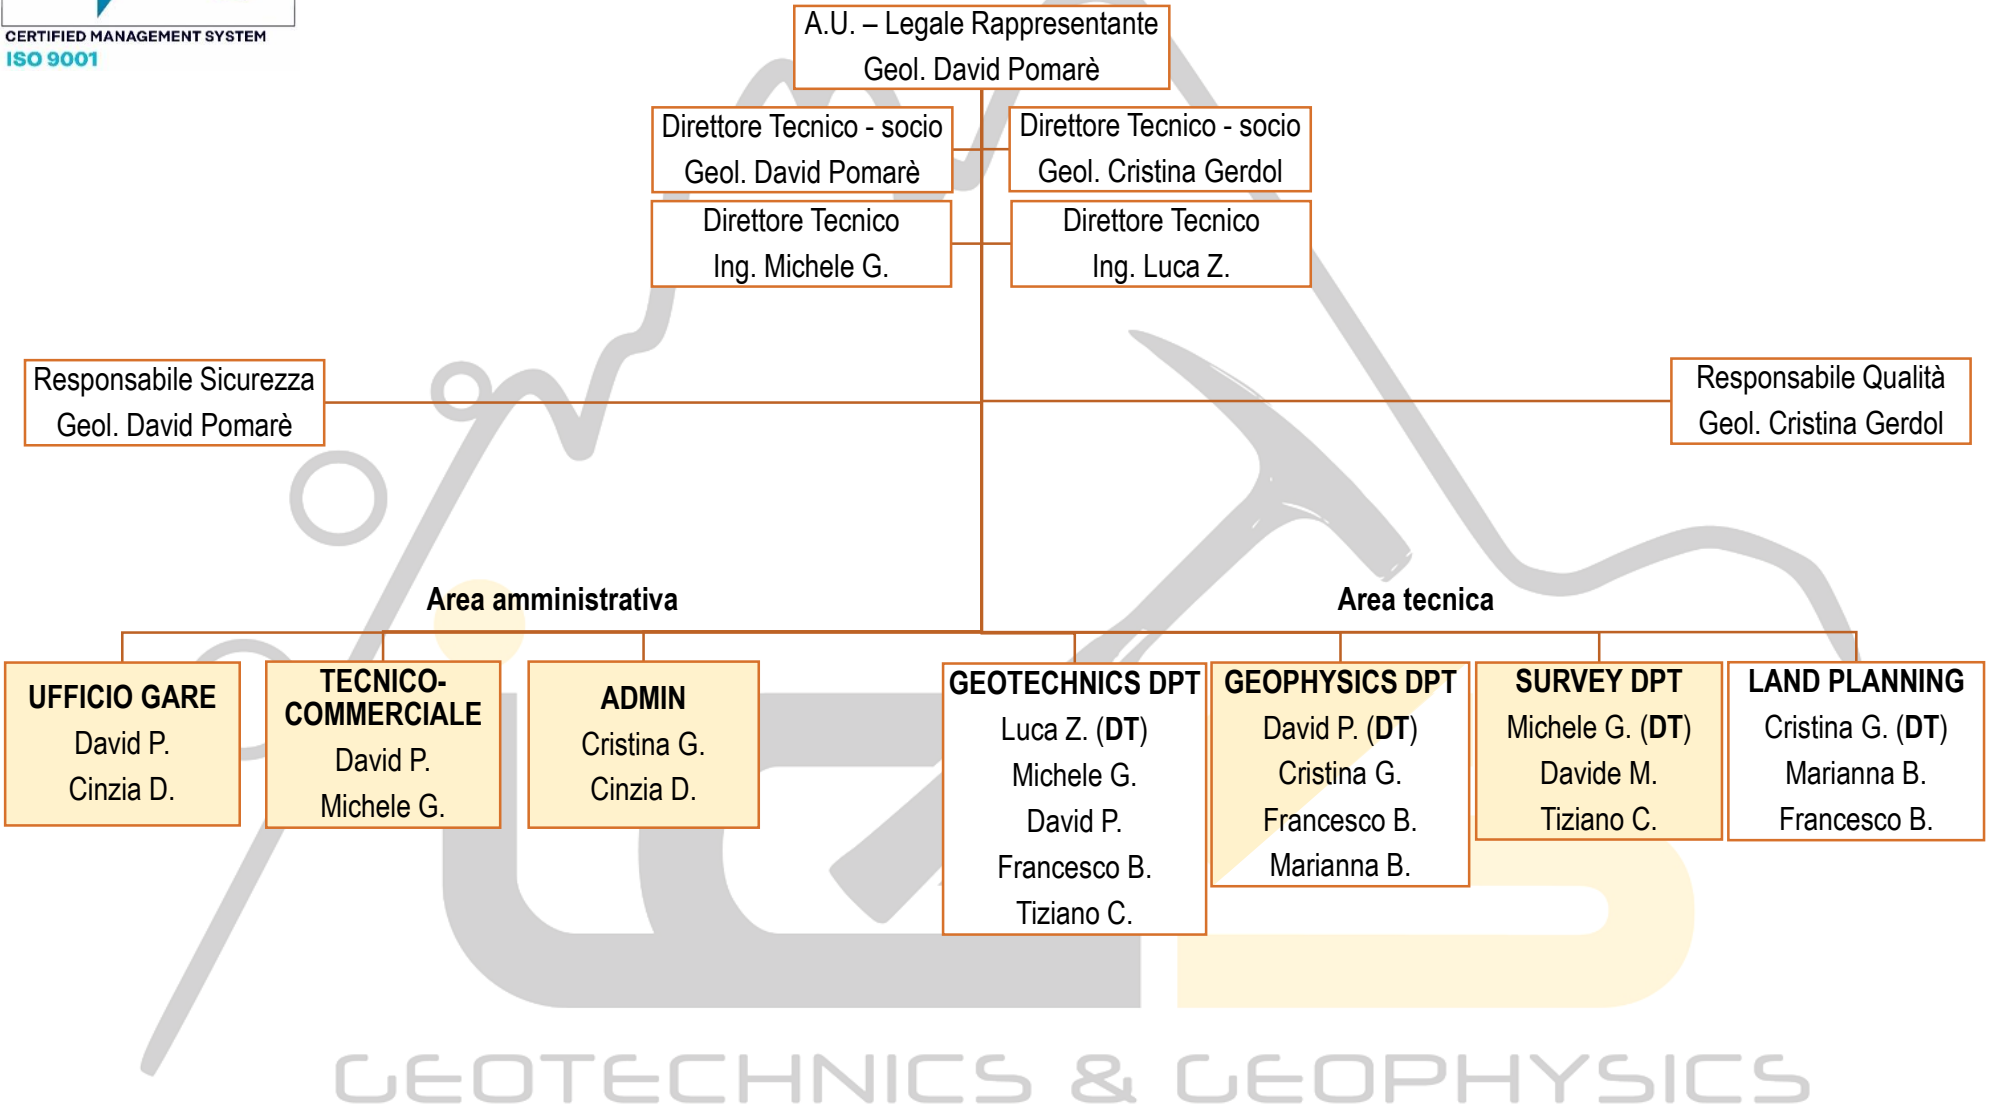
CERTIFIED MANAGEMENT SYSTEM
ISO 9001

A.U. – Legale Rappresentante
Geol. David Pomarè

Direttore Tecnico - socio
Geol. David Pomarè

Direttore Tecnico - socio
Geol. Cristina Gerdol

Direttore Tecnico
Ing. Michele G.

Direttore Tecnico
Ing. Luca Z.

Responsabile Sicurezza
Geol. David Pomarè

Responsabile Qualità
Geol. Cristina Gerdol

Area amministrativa

Area tecnica

UFFICIO GARE
David P.
Cinzia D.

TECNICO-COMMERCIALE
David P.
Michele G.

ADMIN
Cristina G.
Cinzia D.

GEOTECHNICS DPT
Luca Z. (**DT**)
Michele G.
David P.
Francesco B.
Tiziano C.

GEOPHYSICS DPT
David P. (**DT**)
Cristina G.
Francesco B.
Marianna B.

SURVEY DPT
Michele G. (**DT**)
Davide M.
Tiziano C.

LAND PLANNING
Cristina G. (**DT**)
Marianna B.
Francesco B.

GEOTECHNICS & GEOPHYSICS